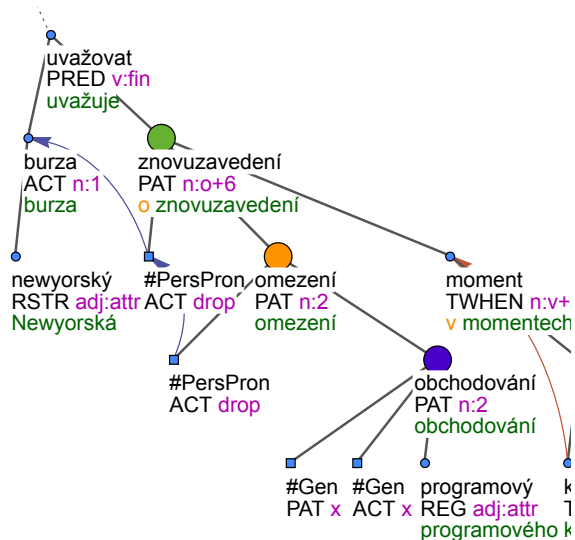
uvažovat
PRED v:fin
uvažuje

burza
ACT n:1
burza

znovuzavedení
PAT n:o+6
o znovuzavedení

newyorský
RSTR adj:attr
Newyorská

#PersPron
ACT drop

omezení
PAT n:2
omezení

moment
TWHEN n:v+
v momentech

#PersPron
ACT drop

obchodování
PAT n:2
obchodování

#Gen
PAT x

#Gen
ACT x

programový
REG adj:attr
programového

k
T
k